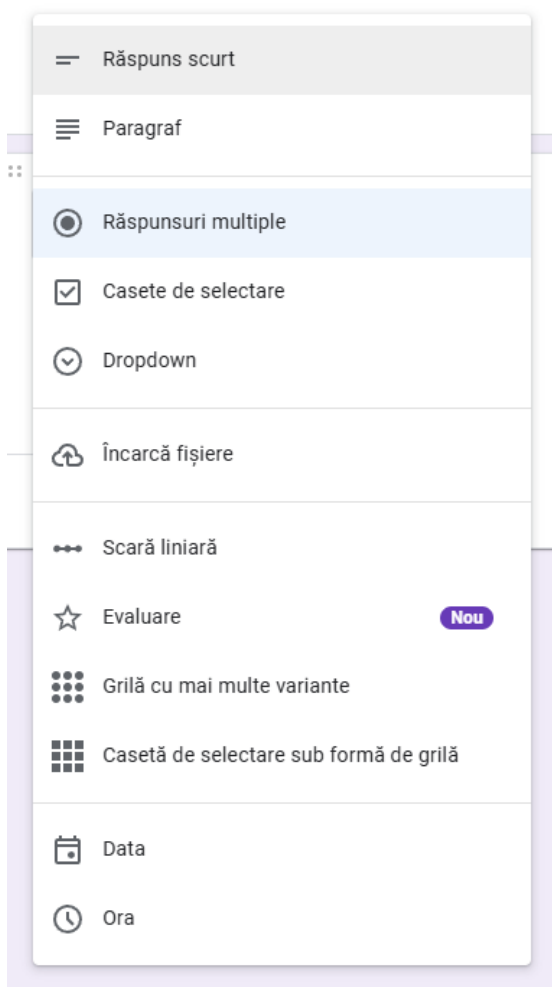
Răspuns scurt

Paragraf

Răspunsuri multiple

Casete de selectare

Dropdown

Încarcă fișiere

Scară liniară

Evaluare Nou

Grilă cu mai multe variante

Casetă de selectare sub formă de grilă

Data

Ora